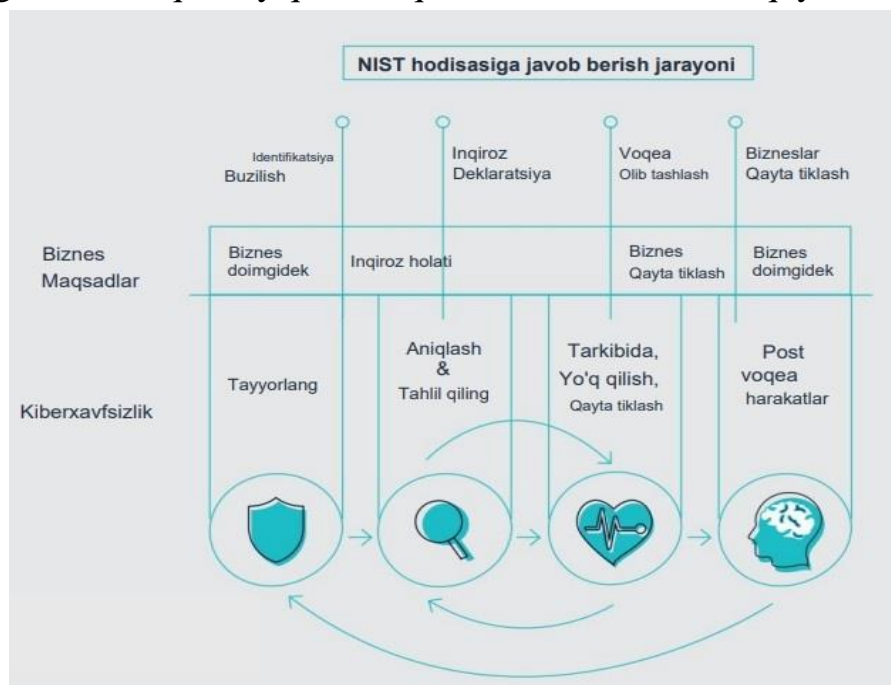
NIST hodisasiga javob berish jarayoni

Identifikatsiya
Buzilish

Inqiroz
Deklaratsiya

Voqea
Olib tashlash

Bizneslar
Qayta tiklash

Biznes
Maqsadlar

Biznes
doimgidek

Inqiroz holati

Biznes
Qayta tiklash

Biznes
doimgidek

Kiberxavfsizlik

Tayyorlang

Aniqlash
&
Tahlil qiling

Tarkibida,
Yo'q qilish,
Qayta tiklash

Post
voqea
harakatlar